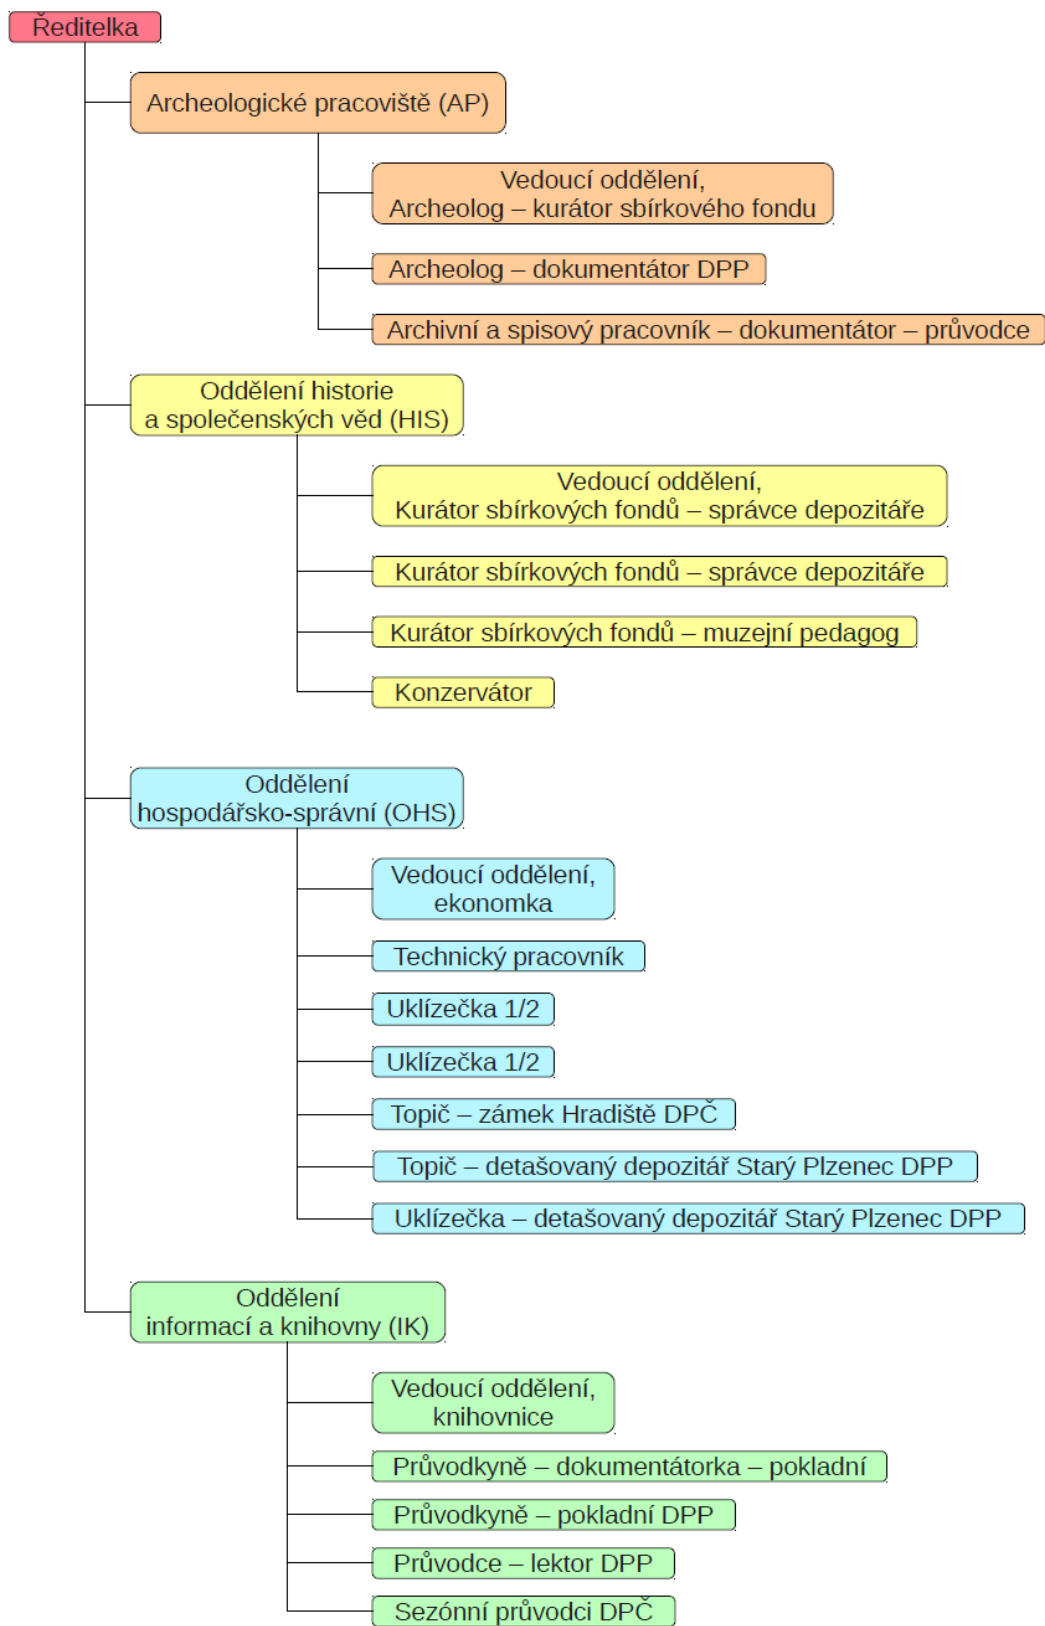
Ředitelka

Archeologické pracoviště (AP)

Vedoucí oddělení,
Archeolog – kurátor sbírkového fondu

Archeolog – dokumentátor DPP

Archivní a spisový pracovník – dokumentátor – průvodce

Oddělení historie
a společenských věd (HIS)

Vedoucí oddělení,
Kurátor sbírkových fondů – správce depozitáře

Kurátor sbírkových fondů – správce depozitáře

Kurátor sbírkových fondů – muzejní pedagog

Konzervátor

Oddělení
hospodářsko-správní (OHS)

Vedoucí oddělení,
ekonomka

Technický pracovník

Uklízečka 1/2

Uklízečka 1/2

Topič – zámek Hradiště DPČ

Topič – detašovaný depozitář Starý Plzenec DPP

Uklízečka – detašovaný depozitář Starý Plzenec DPP

Oddělení
informací a knihovny (IK)

Vedoucí oddělení,
knihovnice

Průvodkyně – dokumentátorka – pokladní

Průvodkyně – pokladní DPP

Průvodce – lektor DPP

Sezónní průvodci DPČ